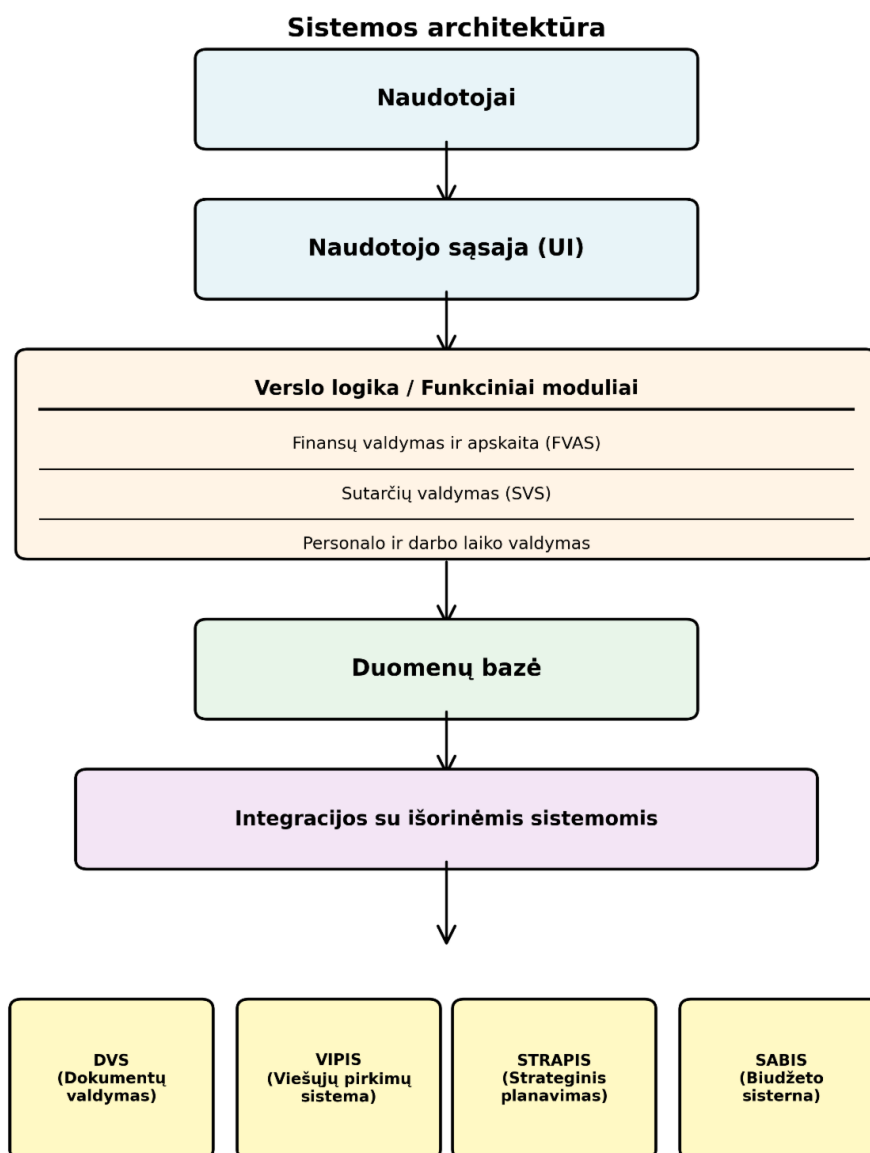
Sistemos architektūra

Naudotojai

Naudotojo sąsaja (UI)

Verslo logika / Funkciniai moduliai

Finansų valdymas ir apskaita (FVAS)

Sutarčių valdymas (SVS)

Personalo ir darbo laiko valdymas

Duomenų bazė

Integracijos su išorinėmis sistemomis

DVS (Dokumentų valdymas)

VIPIS (Viešųjų pirkimų sistema)

STRAPIS (Strateginis planavimas)

SABIS (Biudžeto sisterna)